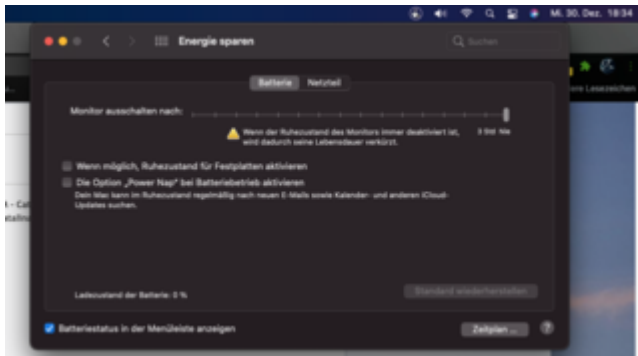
Mi. 30. Dez. 18:34

Energie sparen

Suchen

Batterie Netzteil

Monitor ausschalten nach:

3 Std. Nie

Wenn der Ruhezustand des Monitors immer deaktiviert ist, wird dadurch seine Lebensdauer verkürzt.

Wenn möglich, Ruhezustand für Festplatten aktivieren

Die Option „Power Nap" bei Batteriebetrieb aktivieren
Dein Mac kann im Ruhezustand regelmäßig nach neuen E-Mails sowie Kalender- und anderen iCloud-Updates suchen.

Ladezustand der Batterie: 0 %

Standard wiederherstellen

Batteriestatus in der Menüleiste anzeigen

Zeitplan ...

?

ere Lesezeichen